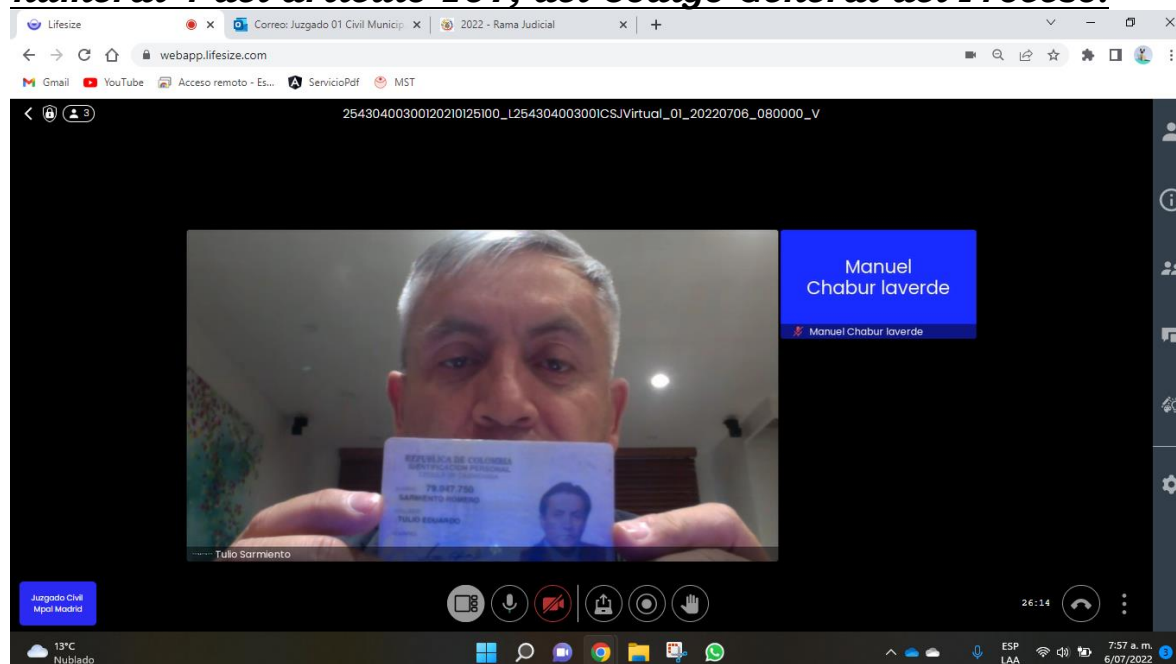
numeral 4 del artículo 164, del Código General del Proceso.

Lifesize
Correo: Juzgado 01 Civil Municip
2022 - Rama Judicial
webapp.lifesize.com
Gmail YouTube Acceso remoto - Es... ServicioPdf MST

3
2543040030012021012510O_L254304003001CSJVirtual_01_20220706_080000_V

Manuel Chabur laverde
Manuel Chabur laverde

REPUBLICA DE COLOMBIA
IDENTIFICACION PERSONAL
79.947.750
SARMIENTO ROMERO
TULIO EDUARDO

Tulio Sarmiento

Juzgado Civil Mpal Madrid

26:14

13°C
Nublado
ESP
LAA
7:57 a. m.
6/07/2022
3